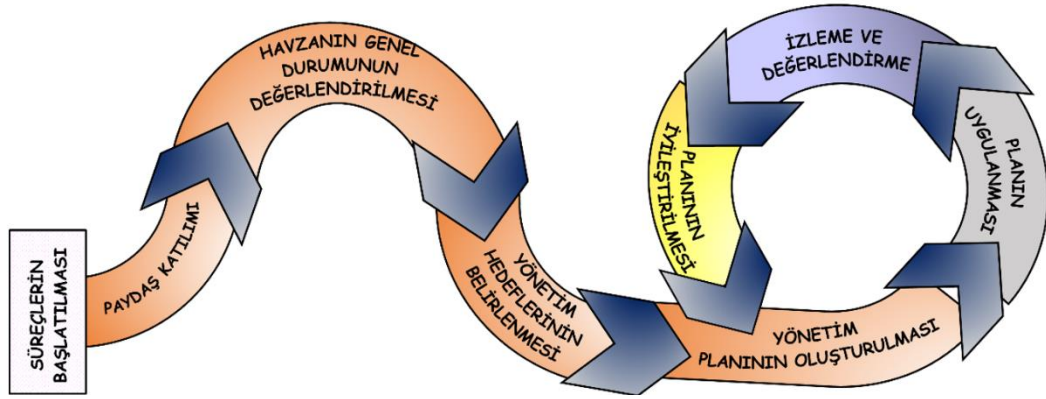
SÜREÇLERİN BAŞLATILMASI

PAYDAŞ KATILIMI

HAVZANIN GENEL DURUMUNUN DEĞERLENDİRİLMESİ

YÖNETİM HEDEFLERİNİN BELİRLENMESİ

YÖNETİM PLANININ OLUŞTURULMASI

PLANIN UYGULANMASI

İZLEME VE DEĞERLENDİRME

PLANININ İYİLEŞTİRİLMESİ